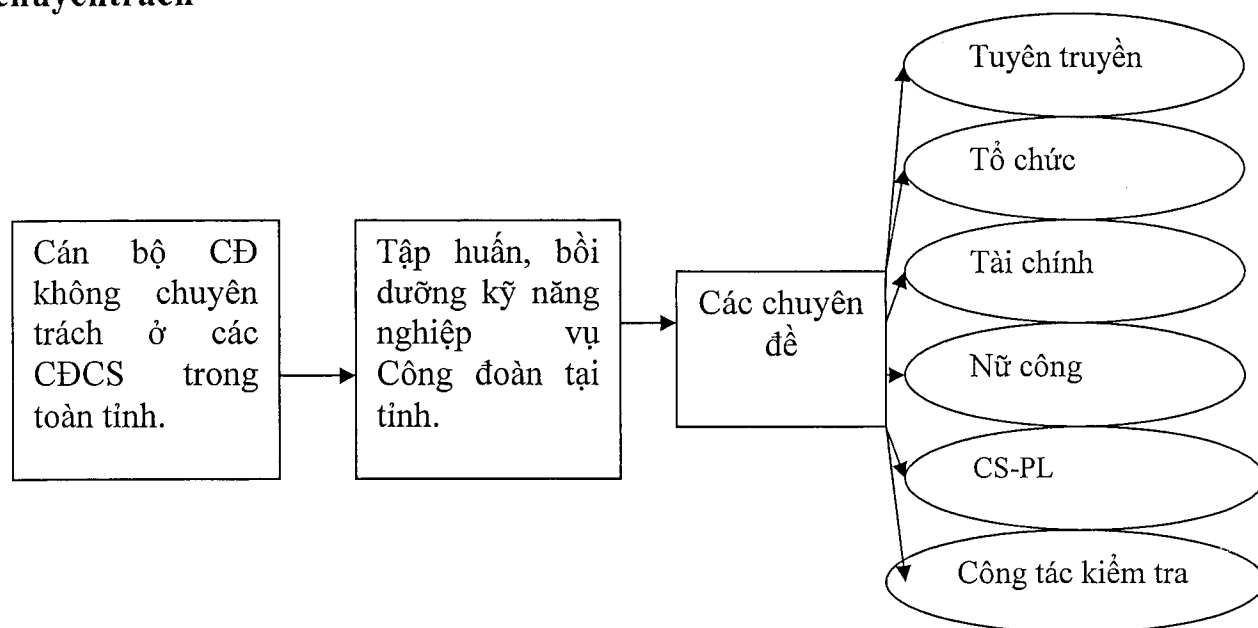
chuyêntrách

Cán bộ CĐ không chuyên trách ở các CĐCS trong toàn tỉnh.

Tập huấn, bồi dưỡng kỹ năng nghiệp vụ Công đoàn tại tỉnh.

Các chuyên đề

Tuyên truyền

Tổ chức

Tài chính

Nữ công

CS-PL

Công tác kiểm tra